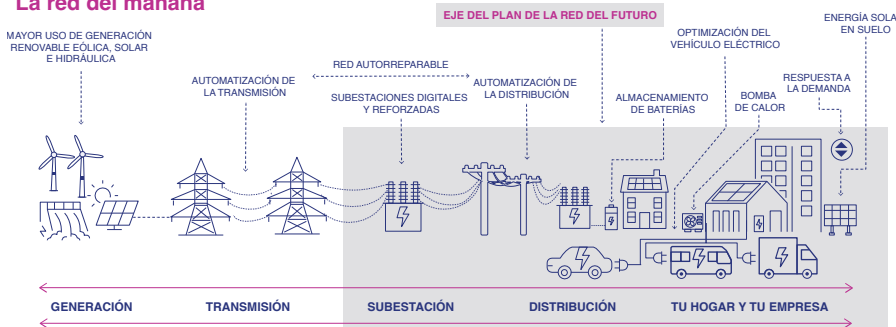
La red del mañana

MAYOR USO DE GENERACIÓN RENOVABLE EÓLICA, SOLAR E HIDRÁULICA

AUTOMATIZACIÓN DE LA TRANSMISIÓN

RED AUTORREPARABLE

SUBESTACIONES DIGITALES Y REFORZADAS

EJE DEL PLAN DE LA RED DEL FUTURO

AUTOMATIZACIÓN DE LA DISTRIBUCIÓN

ALMACENAMIENTO DE BATERÍAS

OPTIMIZACIÓN DEL VEHÍCULO ELÉCTRICO

BOMBA DE CALOR

RESPUESTA A LA DEMANDA

ENERGÍA SOLA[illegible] EN SUELO

GENERACIÓN

TRANSMISIÓN

SUBESTACIÓN

DISTRIBUCIÓN

TU HOGAR Y TU EMPRESA